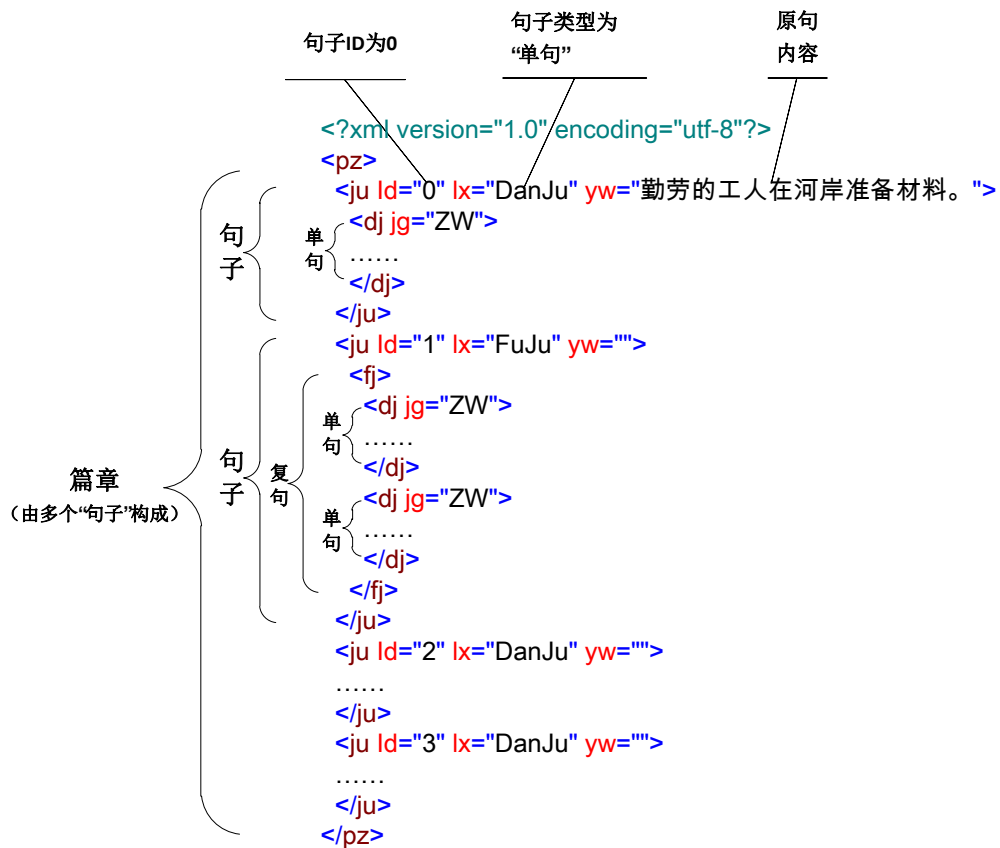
句子ID为0

句子类型为“单句”

原句内容

<?xml version="1.0" encoding="utf-8"?>
<pz>
<ju Id="0" lx="DanJu" yw="勤劳的工人在河岸准备材料。">
<dj jg="ZW">
……
</dj>
</ju>
<ju Id="1" lx="FuJu" yw="">
<fj>
<dj jg="ZW">
……
</dj>
<dj jg="ZW">
……
</dj>
</fj>
</ju>
<ju Id="2" lx="DanJu" yw="">
……
</ju>
<ju Id="3" lx="DanJu" yw="">
……
</ju>
</pz>

句子

单句

句子

复句

单句

单句

篇章
（由多个“句子”构成）